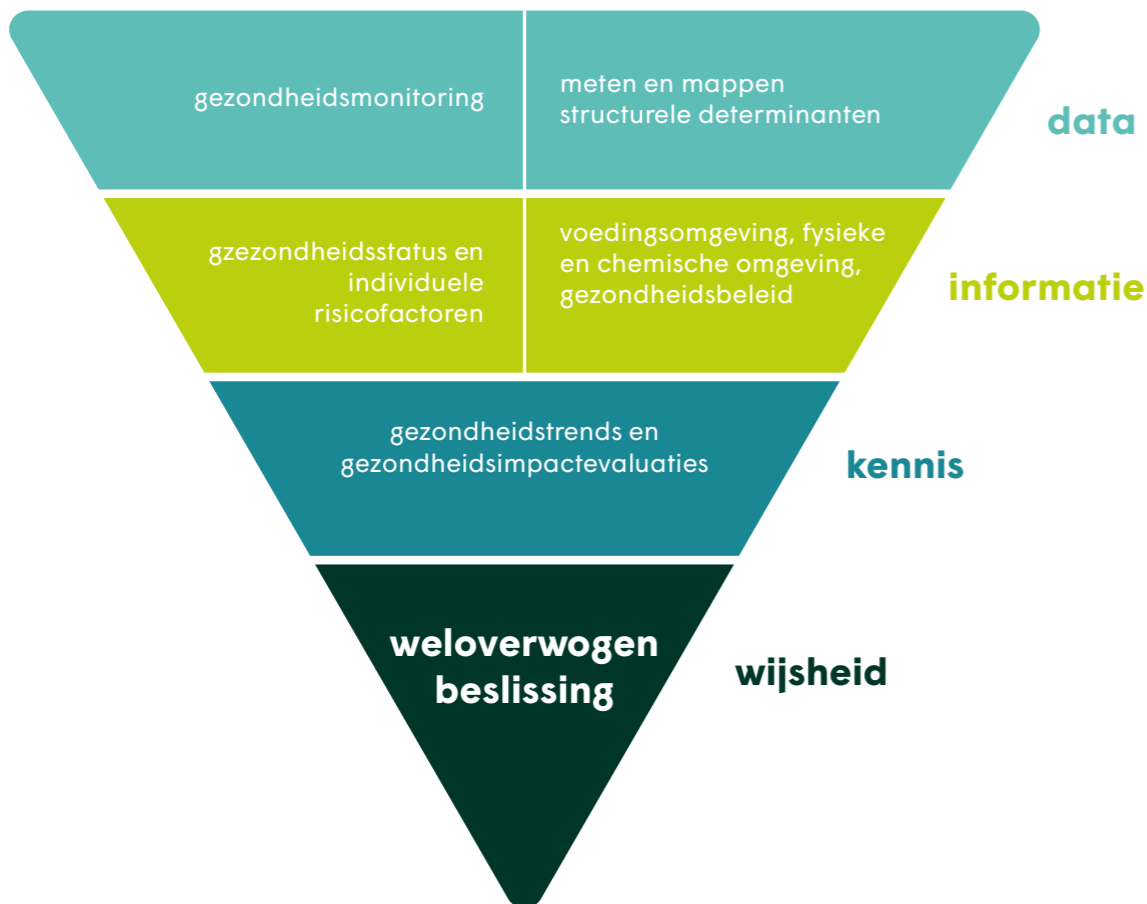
gezondheidsmonitoring

meten en mappen structurele determinanten

data

gzezondheidsstatus en individuele risicofactoren

voedingsomgeving, fysieke en chemische omgeving, gezondheidsbeleid

informatie

gezondheidstrends en gezondheidsimpactevaluaties

kennis

weloverwogen beslissing

wijsheid